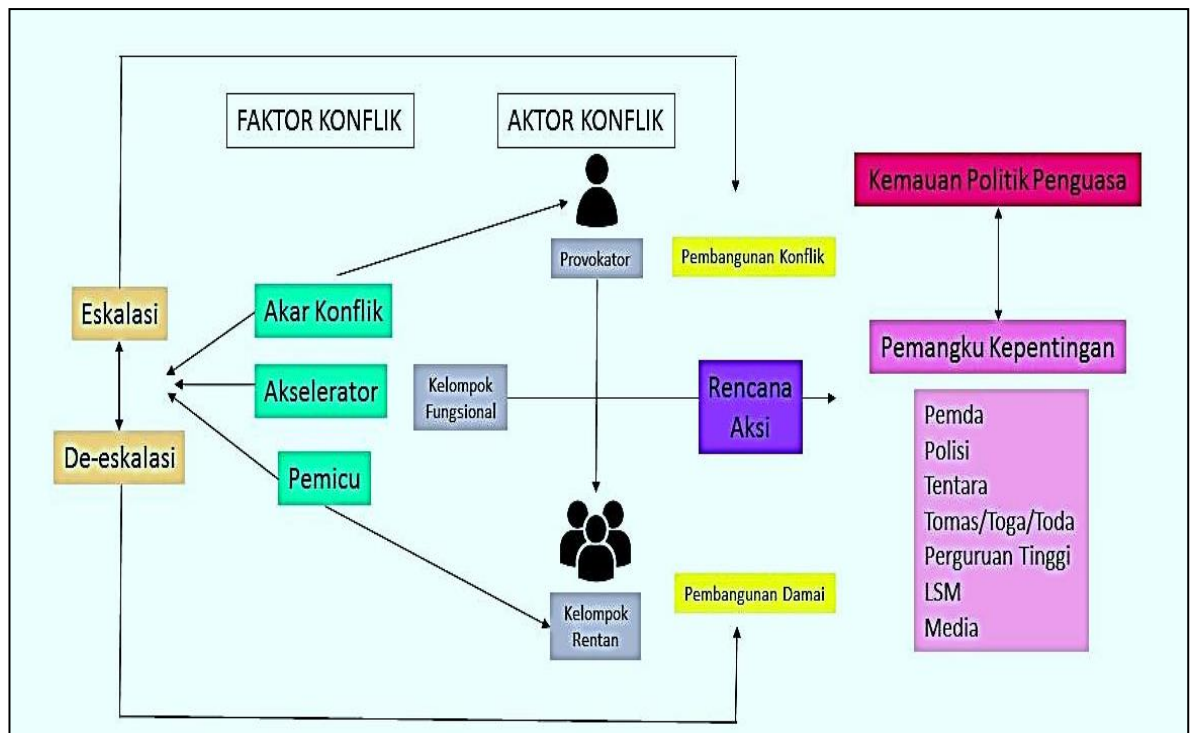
FAKTOR KONFLIK

AKTOR KONFLIK

Kemauan Politik Penguasa

Provokator

Pembangunan Konflik

Eskalasi

Akar Konflik

Pemangku Kepentingan

Akselerator

Kelompok Fungsional

Rencana Aksi

De-eskalasi

Pemicu

Pemda
Polisi
Tentara
Tomas/Toga/Toda
Perguruan Tinggi
LSM
Media

Kelompok Rentan

Pembangunan Damai